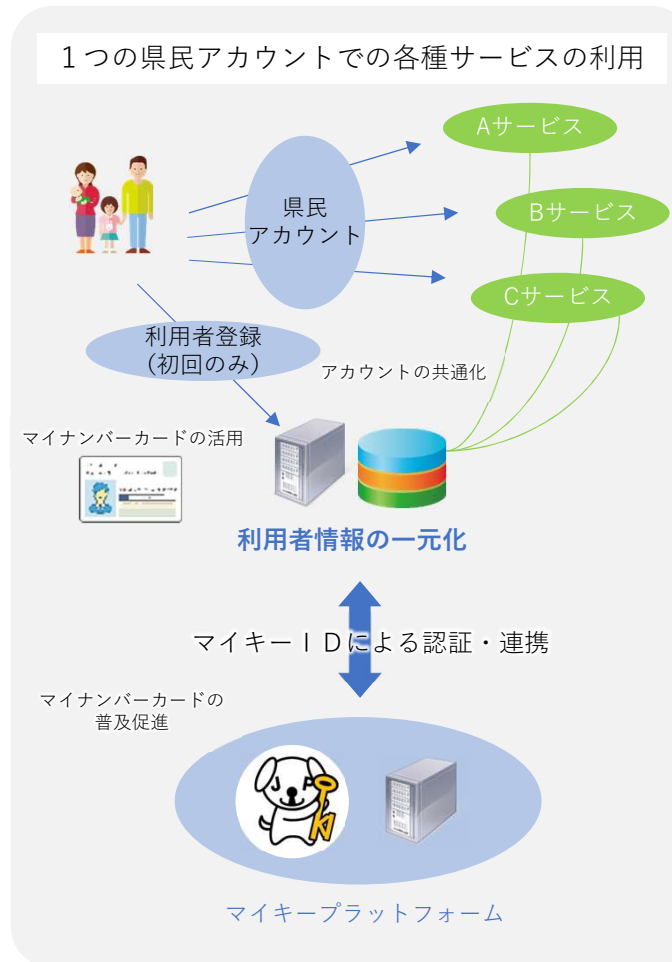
１つの県民アカウントでの各種サービスの利用

Aサービス

Bサービス

Cサービス

県民
アカウント

利用者登録
（初回のみ）

アカウントの共通化

マイナンバーカードの活用

利用者情報の一元化

マイキーＩＤによる認証・連携

マイナンバーカードの
普及促進

マイキープラットフォーム